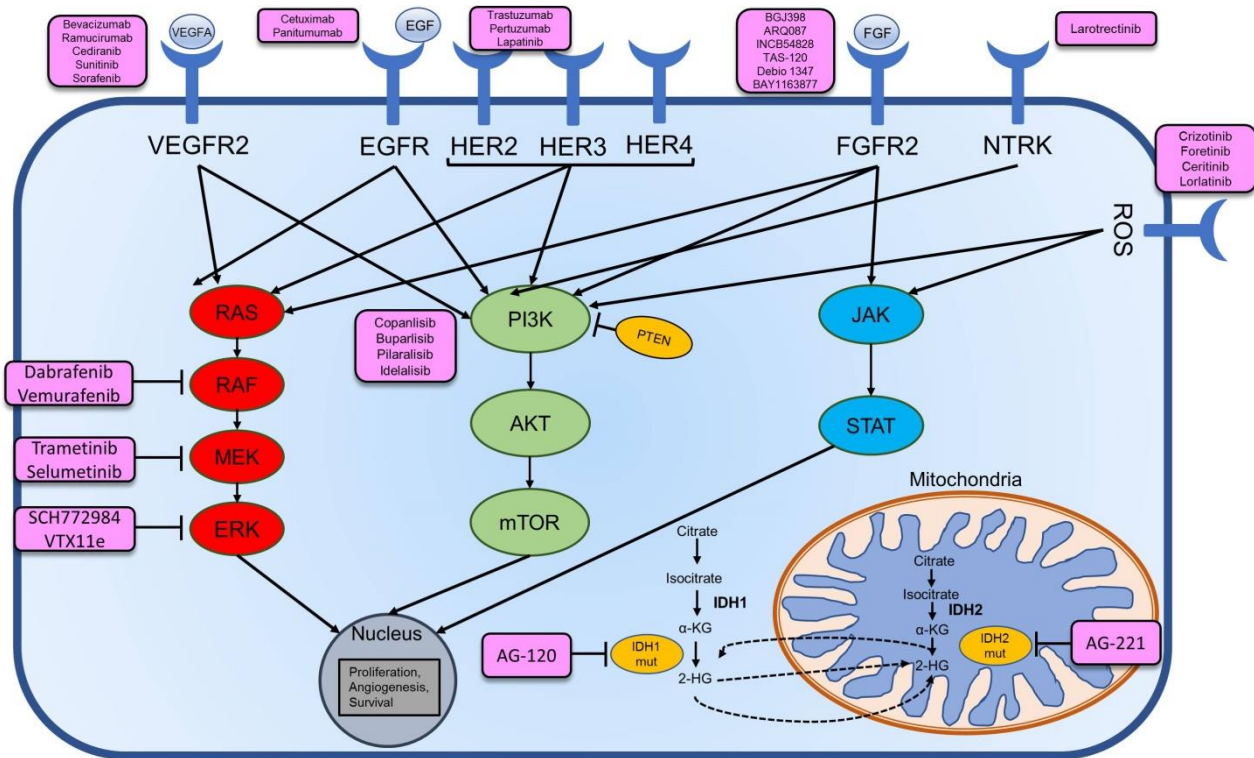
Bevacizumab
Ramucirumab
Cediranib
Sunitinib
Sorafenib

VEGFA

Cetuximab
Panitumumab

EGF

Trastuzumab
Pertuzumab
Lapatinib

BGJ398
ARQ087
INCB54828
TAS-120
Debio 1347
BAY1163877

FGF

Larotrectinib

VEGFR2

EGFR

HER2

HER3

HER4

FGFR2

NTRK

Crizotinib
Foretinib
Ceritinib
Lorlatinib

ROS

RAS

PI3K

PTEN

JAK

Copanlisib
Buparlisib
Pilaralisib
Idelalisib

Dabrafenib
Vemurafenib

RAF

AKT

STAT

Trametinib
Selumetinib

MEK

Mitochondria

SCH772984
VTX11e

ERK

mTOR

Citrate

Isocitrate

IDH1

$\alpha$-KG

2-HG

Citrate

Isocitrate

IDH2

$\alpha$-KG

2-HG

Nucleus

Proliferation,
Angiogenesis,
Survival

AG-120

IDH1
mut

IDH2
mut

AG-221